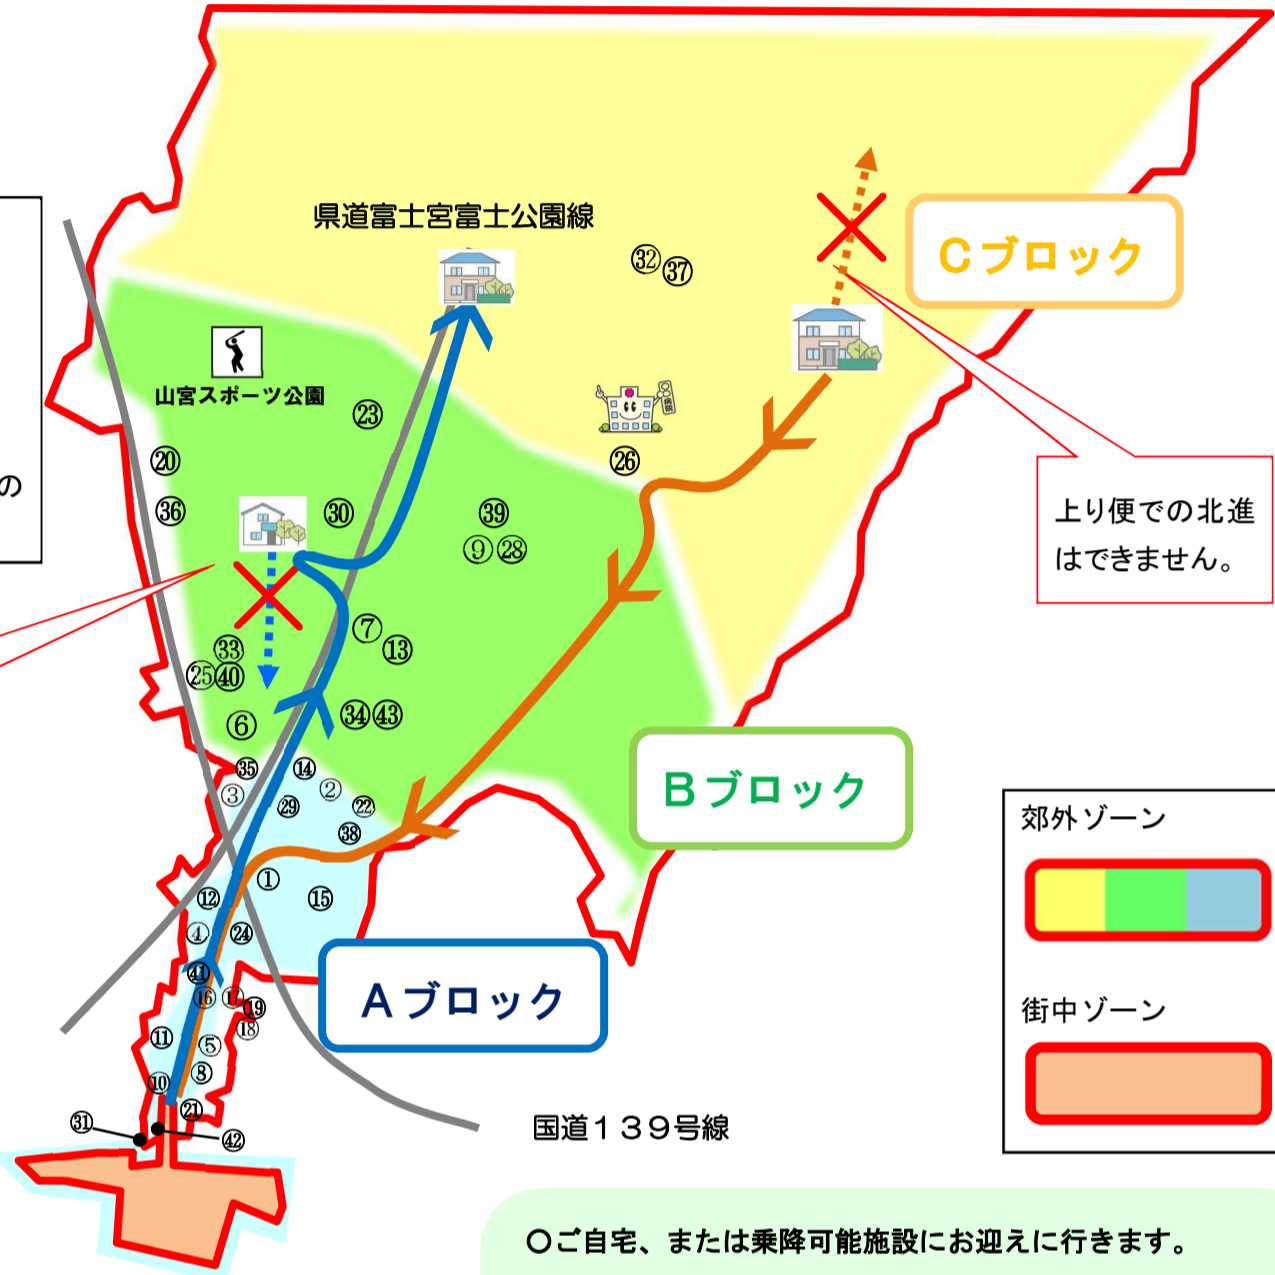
の

県道富士宮富士公園線

Cブロック

㉜㊲

山宮スポーツ公園

㉓

⑳

㊱

㉖

上り便での北進はできません。

㉚

㊴

⑨㉘

⑦⑬

㉝

㉕㊵

⑥

㉞㊸

Bブロック

㉟ ⑭

③ ② ㉒

㉙

㊳

① ⑮

⑫

④ ㉔

Aブロック

㊶

⑯ ⑰ ⑲

⑱

⑪

⑤

⑧

⑩

㉑

㉛

㊷

国道139号線

郊外ゾーン

街中ゾーン

○ご自宅、または乗降可能施設にお迎えに行きます。